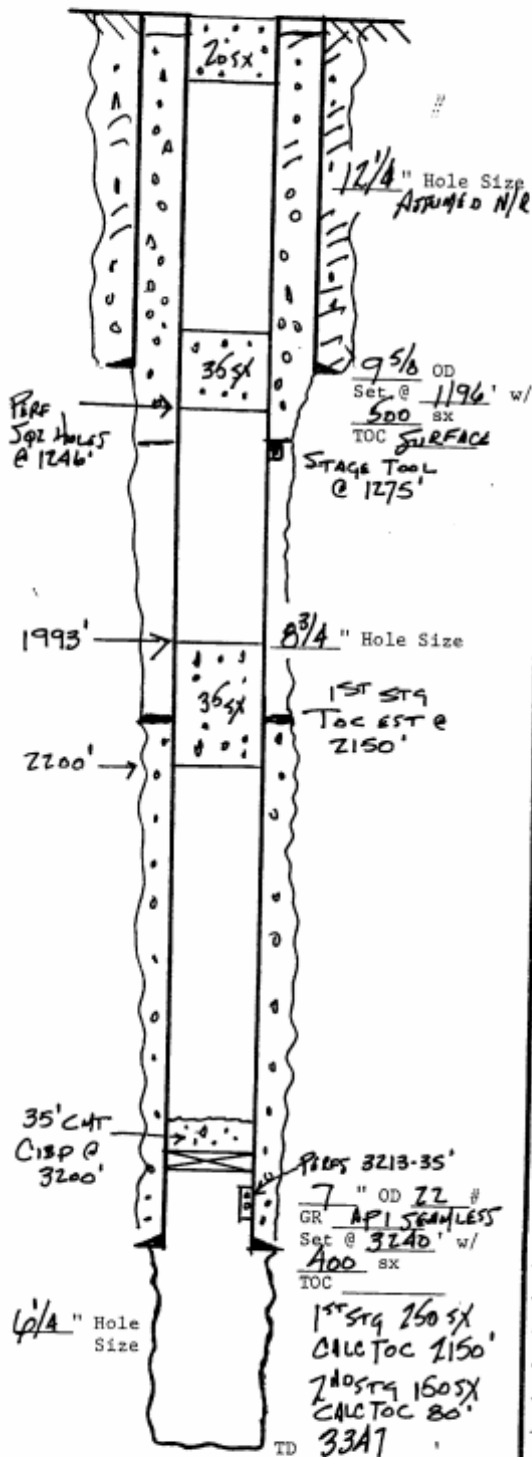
20sx

12 1/4" Hole Size
ASSUMED N/R

36sx

PERF SQZ HOLES @ 1246'

9 5/8 OD
Set @ 1196' w/
500 sx
TOC SURFACE

STAGE TOOL @ 1275'

1993'

8 3/4" Hole Size

36sx

1ST STG TOC EST @ 2150'

2200'

35' CMT
CIBP @ 3200'

PERFS 3213-35'

7" OD 22 #
GR API SEAMLESS
Set @ 3240' w/
400 sx
TOC

6 1/4" Hole Size

1ST STG 250 SX CALC TOC 2150'
2ND STG 160 SX CALC TOC 80'

TD 3347